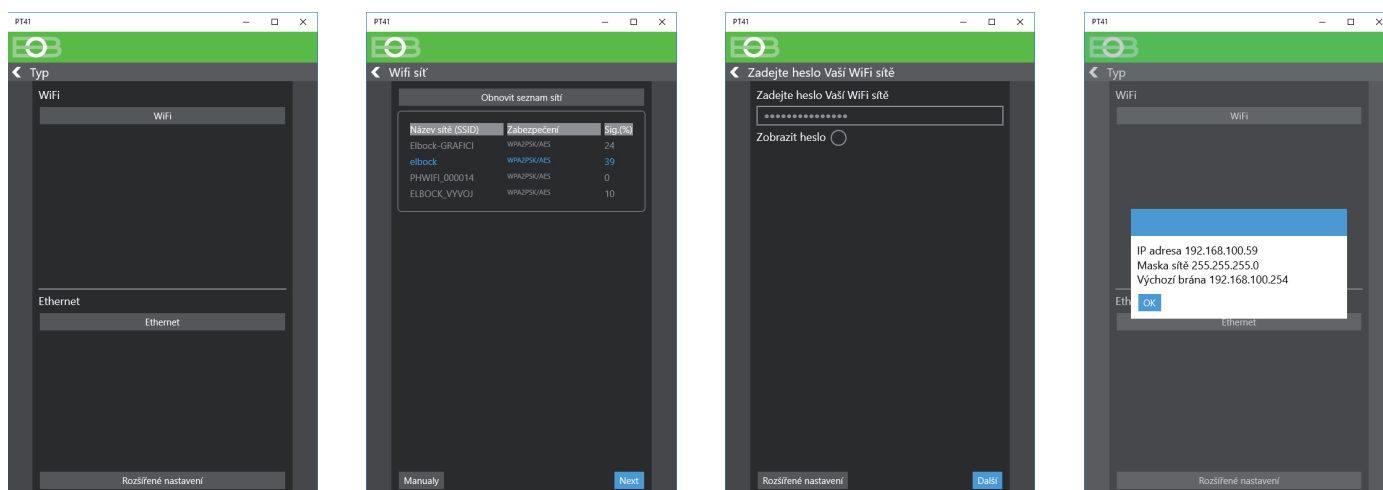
PT41

BOB

Typ

WiFi

WiFi

Ethernet

Ethernet

Rozšířené nastavení

PT41

BOB

Wifi síť

Obnovit seznam sítí

| Název sítě (SSID) | Zabezpečení | Sig.(%) |
|---|---|---|
| Elbock-GRAFICI | WPA2PSK/AES | 24 |
| elbock | WPA2PSK/AES | 39 |
| PHWIFI_000014 | WPA2PSK/AES | 0 |
| ELBOCK_VYVOJ | WPA2PSK/AES | 10 |

Manualy

Next

PT41

BOB

Zadejte heslo Vaší WiFi sítě

Zadejte heslo Vaší WiFi sítě

••••••••••••••••

Zobrazit heslo

Rozšířené nastavení

Další

PT41

BOB

Typ

WiFi

WiFi

IP adresa 192.168.100.59
Maska sítě 255.255.255.0
Výchozí brána 192.168.100.254

OK

Eth

Ethernet

Rozšířené nastavení